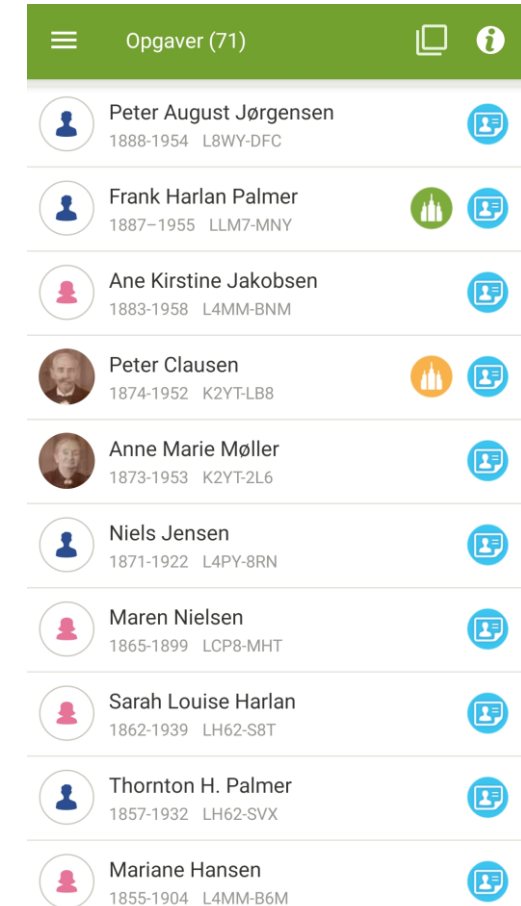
Opgaver (71)

Peter August Jørgensen
1888-1954 L8WY-DFC

Frank Harlan Palmer
1887–1955 LLM7-MNY

Ane Kirstine Jakobsen
1883-1958 L4MM-BNM

Peter Clausen
1874-1952 K2YT-LB8

Anne Marie Møller
1873-1953 K2YT-2L6

Niels Jensen
1871-1922 L4PY-8RN

Maren Nielsen
1865-1899 LCP8-MHT

Sarah Louise Harlan
1862-1939 LH62-S8T

Thornton H. Palmer
1857-1932 LH62-SVX

Mariane Hansen
1855-1904 L4MM-B6M